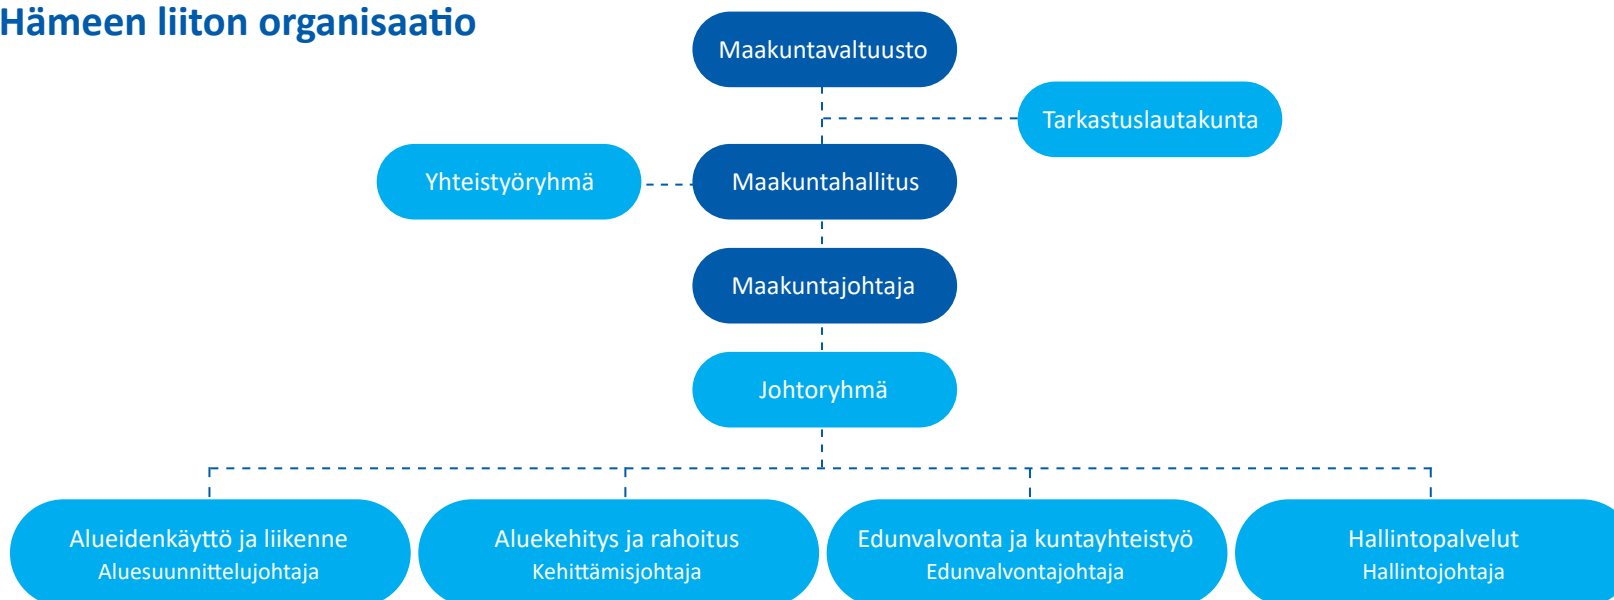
Hämeen liiton organisaatio

Maakuntavaltuusto

Tarkastuslautakunta

Yhteistyöryhmä

Maakuntahallitus

Maakuntajohtaja

Johtoryhmä

Alueidenkäyttö ja liikenne
Aluesuunnittelujohtaja

Aluekehitys ja rahoitus
Kehittämisjohtaja

Edunvalvonta ja kuntayhteistyö
Edunvalvontajohtaja

Hallintopalvelut
Hallintojohtaja